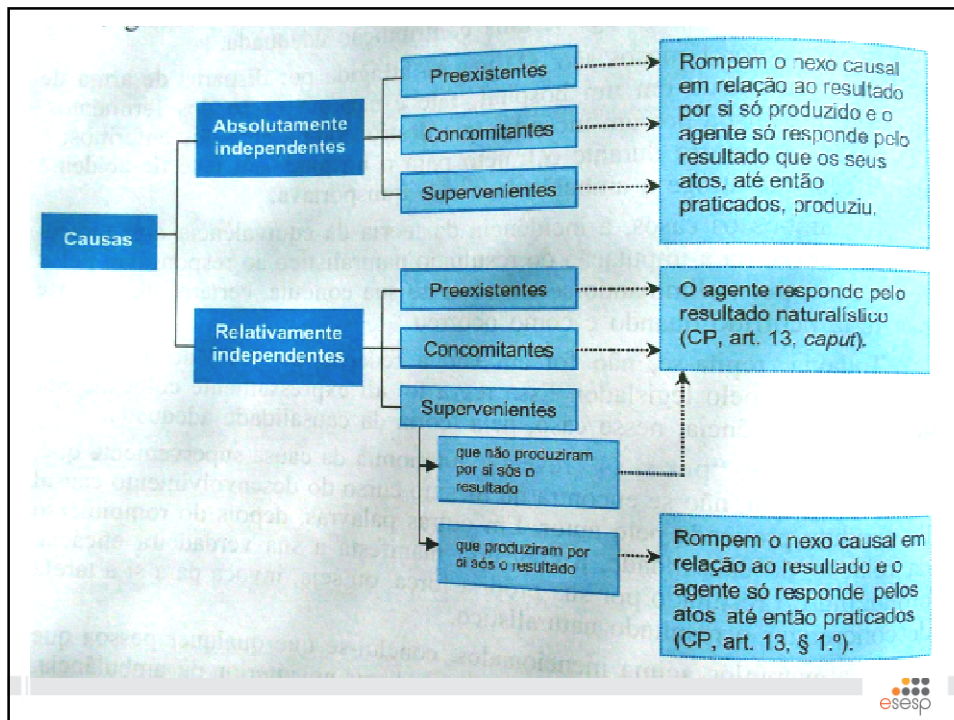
Causas

Absolutamente independentes

Preexistentes

Concomitantes

Supervenientes

Rompem o nexo causal em relação ao resultado por si só produzido e o agente só responde pelo resultado que os seus atos, até então praticados, produziu.

Relativamente independentes

Preexistentes

Concomitantes

Supervenientes

O agente responde pelo resultado naturalístico (CP, art. 13, *caput*).

que não produziram por si sós o resultado

que produziram por si sós o resultado

Rompem o nexo causal em relação ao resultado e o agente só responde pelos atos até então praticados (CP, art. 13, § 1.º).

esesp